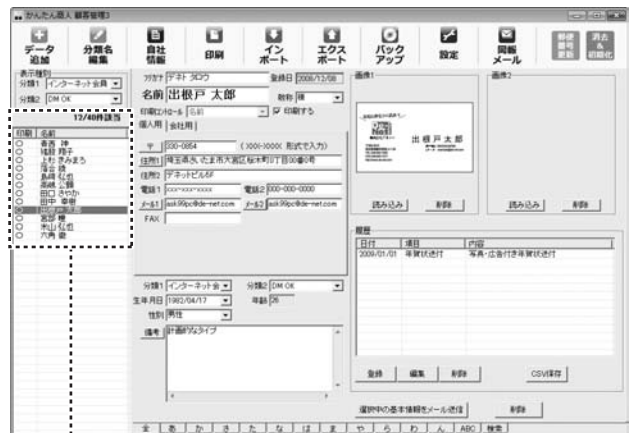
かんたん商人 顧客管理3

データ追加 | 分類名編集 | 自社情報 | 印刷 | インポート | エクスポート | バックアップ | 設定 | 同報 | 郵便番号更新 | 消去&初期化

表示種別
分類1 インターネット会員
分類2 DM OK
12/40件該当

| 印刷 | 名前 |
|---|---|
| ○ | 香西 淳 |
| ○ | 稲賀 翔子 |
| ○ | 上杉 きんまろ |
| ○ | 深山 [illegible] |
| ○ | 島崎 弘也 |
| ○ | 満嶋 公美 |
| ○ | 田口 さやか |
| ○ | 田中 幸樹 |
| ○ | 出根戸 太郎 |
| ○ | 新部 慶 |
| ○ | 米山 弘也 |
| ○ | 六角 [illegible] |

フリガナ デネト タロウ 登録日 2008/12/08
名前 出根戸 太郎 敬称 様
印刷ロット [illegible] 印刷する
個人用 会社用
〒 330-0854 （XXX-XXXX 形式で入力）
住所1 埼玉県さいたま市大宮区桜木町1丁目00番0号
住所2 デネットビル5F
電話1 XXX-XXX-XXXX 電話2 000-000-0000
メール1 ask99pc@de-net.com メール2 ask99pc@de-net.com
FAX

分類1 インターネット会 分類2 DM OK
生年月日 1982/04/17 年齢 26
性別 男性
備考 計画的なタイプ

画像1
出 根 戸 太 郎
読み込み 削除

画像2
読み込み 削除

履歴
| 日付 | 項目 | 内容 |
|---|---|---|
| 2009/01/01 | 年賀状送付 | 写真・広告付き年賀状送付 |

登録 編集 削除 CSV保存
選択中の基本情報をメール送信 削除

全 あ か さ た な は ま や ら わ ん ABC 検索